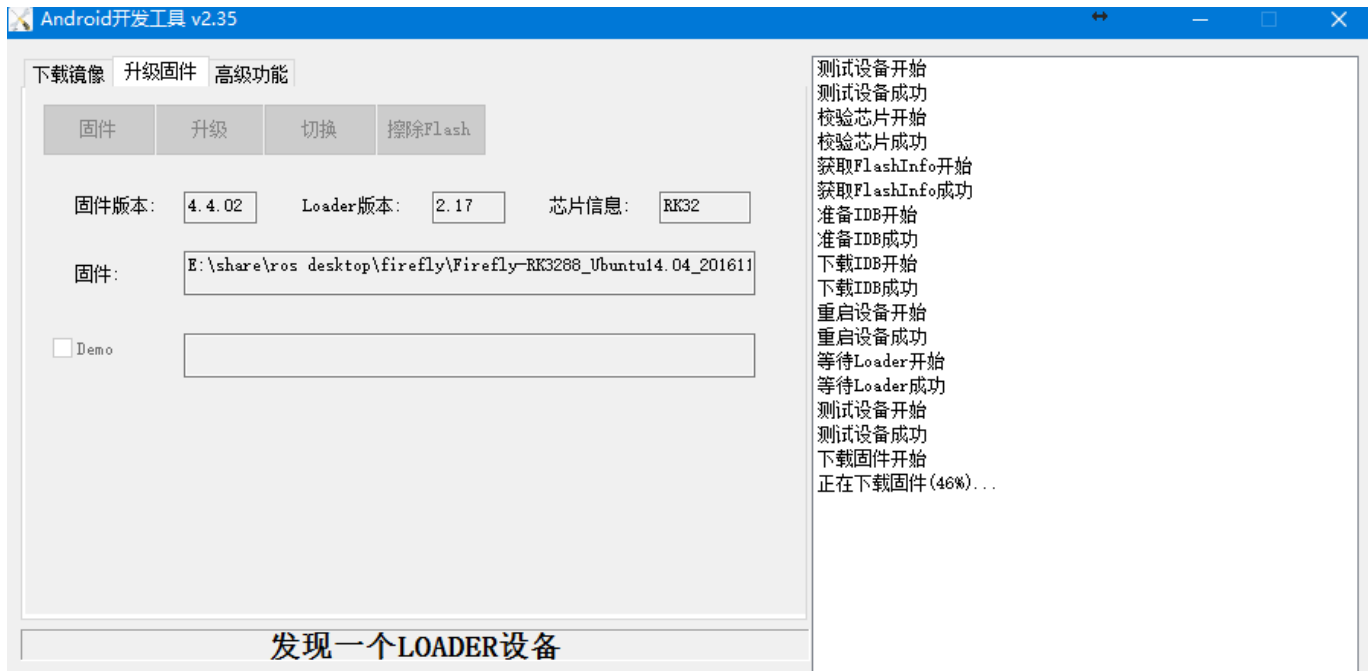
Android开发工具 v2.35

下载镜像 升级固件 高级功能

固件 升级 切换 擦除Flash

固件版本: 4.4.02 Loader版本: 2.17 芯片信息: RK32

固件: E:\share\ros desktop\firefly\Firefly-RK3288_Ubuntu14.04_201611

Demo

发现一个LOADER设备

测试设备开始
测试设备成功
校验芯片开始
校验芯片成功
获取FlashInfo开始
获取FlashInfo成功
准备IDB开始
准备IDB成功
下载IDB开始
下载IDB成功
重启设备开始
重启设备成功
等待Loader开始
等待Loader成功
测试设备开始
测试设备成功
下载固件开始
正在下载固件(46%)...